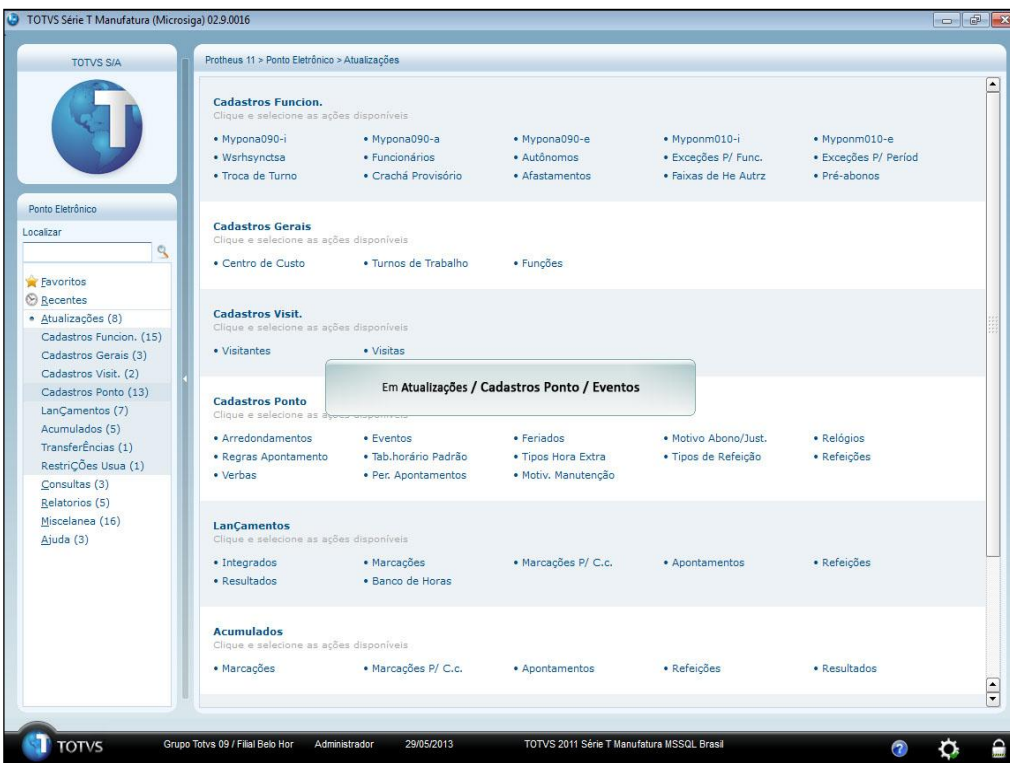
TOTVS Série T Manufatura (Microsiga) 02.9.0016

TOTVS S/A

Ponto Eletrônico
Localizar

Favoritos
Recentes
• Atualizações (8)
Cadastros Funcion. (15)
Cadastros Gerais (3)
Cadastros Visit. (2)
Cadastros Ponto (13)
LanÇamentos (7)
Acumulados (5)
TransferÊncias (1)
RestriÇÕes Usua (1)
Consultas (3)
Relatorios (5)
Miscelanea (16)
Ajuda (3)

Protheus 11 > Ponto Eletrônico > Atualizações

Cadastros Funcion.
Clique e selecione as ações disponíveis
• Mypona090-i • Mypona090-a • Mypona090-e • Myponm010-i • Myponm010-e
• Wsrhsynctsa • Funcionários • Autônomos • Exceções P/ Func. • Exceções P/ Períod
• Troca de Turno • Crachá Provisório • Afastamentos • Faixas de He Autrz • Pré-abonos

Cadastros Gerais
Clique e selecione as ações disponíveis
• Centro de Custo • Turnos de Trabalho • Funções

Cadastros Visit.
Clique e selecione as ações disponíveis
• Visitantes • Visitas

Em Atualizações / Cadastros Ponto / Eventos

Cadastros Ponto
Clique e selecione as ações disponíveis
• Arredondamentos • Eventos • Feriados • Motivo Abono/Just. • Relógios
• Regras Apontamento • Tab.horário Padrão • Tipos Hora Extra • Tipos de Refeição • Refeições
• Verbas • Per. Apontamentos • Motiv. Manutenção

LanÇamentos
Clique e selecione as ações disponíveis
• Integrados • Marcações • Marcações P/ C.c. • Apontamentos • Refeições
• Resultados • Banco de Horas

Acumulados
Clique e selecione as ações disponíveis
• Marcações • Marcações P/ C.c. • Apontamentos • Refeições • Resultados

TOTVS
Grupo Totvs 09 / Filial Belo Hor Administrador 29/05/2013 TOTVS 2011 Série T Manufatura MSSQL Brasil